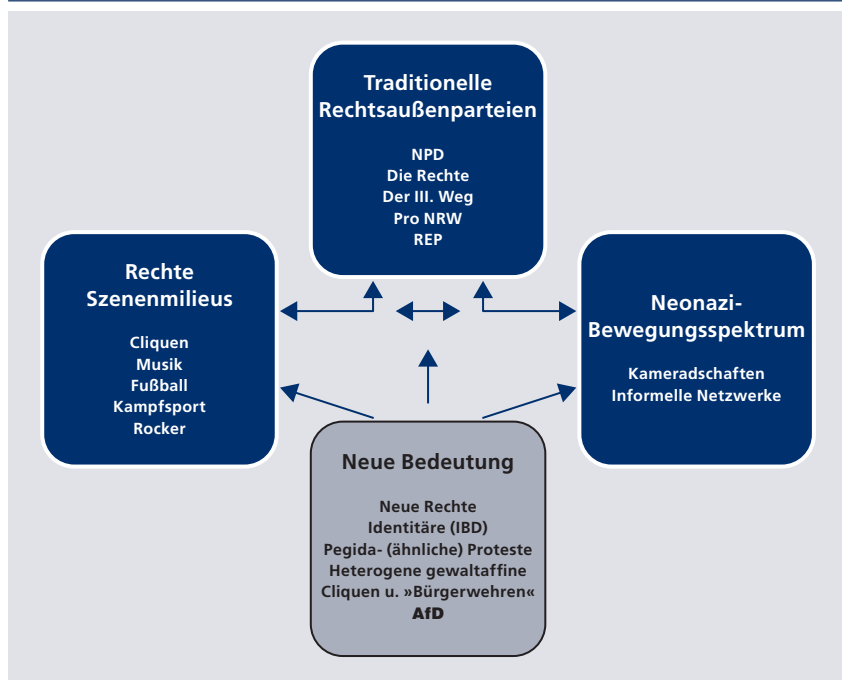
Traditionelle Rechtsaußenparteien

NPD
Die Rechte
Der III. Weg
Pro NRW
REP

Rechte Szenenmilieus

Cliquen
Musik
Fußball
Kampfsport
Rocker

Neonazi-Bewegungsspektrum

Kameradschaften
Informelle Netzwerke

Neue Bedeutung

Neue Rechte
Identitäre (IBD)
Pegida- (ähnliche) Proteste
Heterogene gewaltaffine Cliquen u. »Bürgerwehren«
AfD